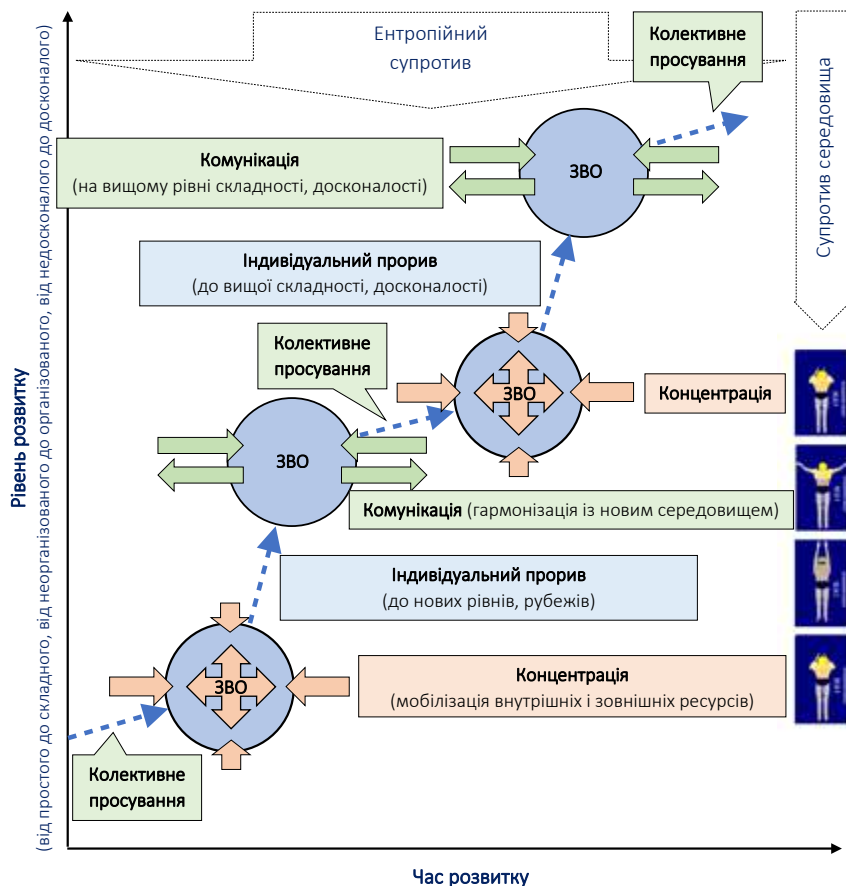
Ентропійний супротив

Колективне просування

Супротив середовища

Комунікація
(на вищому рівні складності, досконалості)

ЗВО

Індивідуальний прорив
(до вищої складності, досконалості)

Колективне просування

ЗВО

Концентрація

ЗВО

Комунікація (гармонізація із новим середовищем)

Індивідуальний прорив
(до нових рівнів, рубежів)

ЗВО

Концентрація
(мобілізація внутрішніх і зовнішніх ресурсів)

Колективне просування

Рівень розвитку
(від простого до складного, від неорганізованого до організованого, від недосконалого до досконалого)

Час розвитку